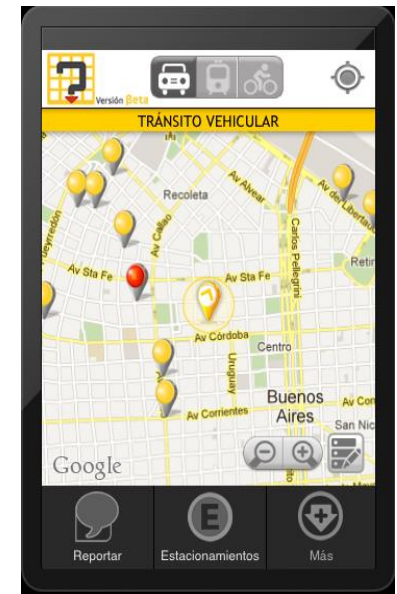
Versión Beta

TRÁNSITO VEHICULAR

Recoleta
Av Alvear
Av del Libertador
Carlos Pellegrini
Av Callao
Pueyrredón
Av Sta Fe
Av Sta Fe
Retiro
Av Córdoba
Uruguay
Centro
Av Corrientes
Buenos Aires
San Nic
Google

Reportar
Estacionamientos
Más